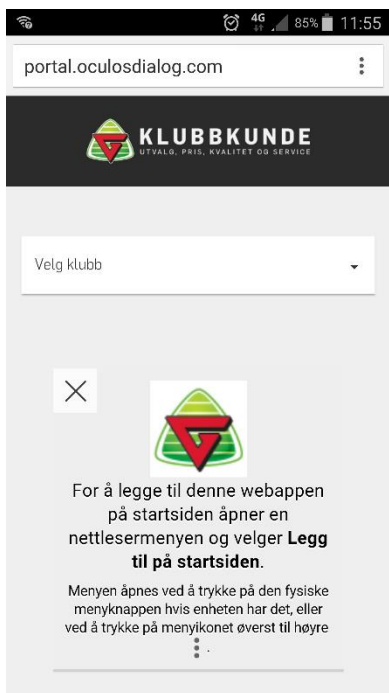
4G 85% 11:55

portal.oculosdialog.com

KLUBBKUNDE
UTVALG, PRIS, KVALITET OG SERVICE

Velg klubb

For å legge til denne webappen på startsiden åpner en nettlesermenyen og velger **Legg til på startsiden**.

Menyen åpnes ved å trykke på den fysiske menyknappen hvis enheten har det, eller ved å trykke på menyikonet øverst til høyre ⋮.